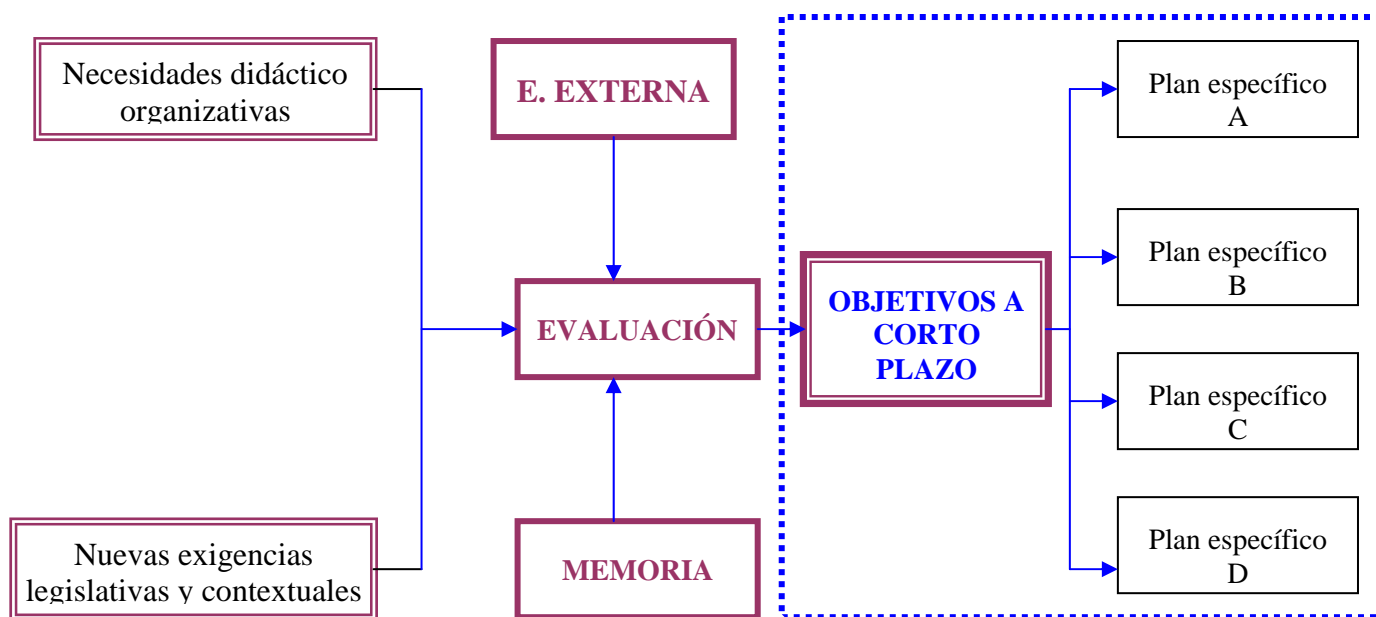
Necesidades didáctico organizativas

E. EXTERNA

Plan específico A

Plan específico B

EVALUACIÓN

OBJETIVOS A CORTO PLAZO

Plan específico C

Plan específico D

Nuevas exigencias legislativas y contextuales

MEMORIA